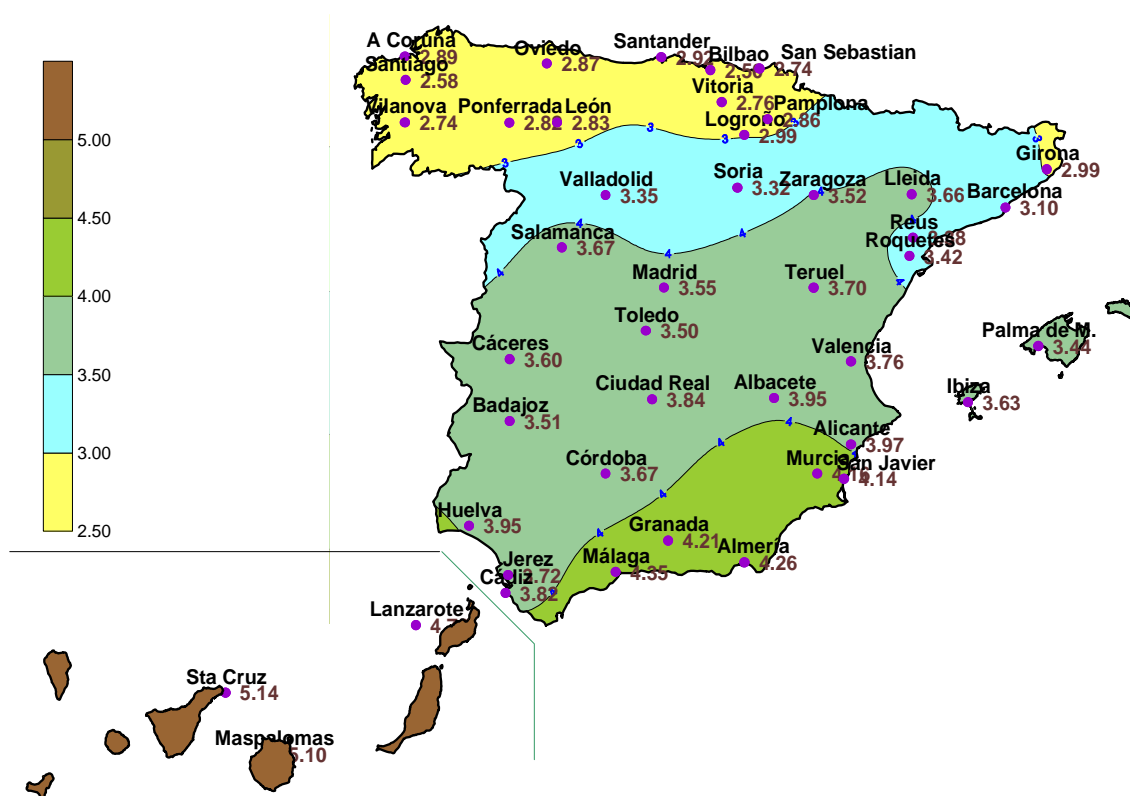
5.00
4.50
4.00
3.50
3.00
2.50

A Coruña 2.89
Santiago 2.58
Oviedo 2.87
Santander 2.92
Bilbao 2.56
San Sebastian 2.74
Vilanova 2.74
Ponferrada 2.82
León 2.83
Vitoria 2.76
Pamplona 2.86
Logroño 2.99
Girona 2.99
Valladolid 3.35
Soria 3.32
Zaragoza 3.52
Lleida 3.66
Barcelona 3.10
Salamanca 3.67
Reus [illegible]
Roquetes 3.42
Madrid 3.55
Teruel 3.70
Toledo 3.50
Cáceres 3.60
Valencia 3.76
Palma de M. 3.44
Ciudad Real 3.84
Albacete 3.95
Ibiza 3.63
Badajoz 3.51
Alicante 3.97
Córdoba 3.67
Murcia 4.1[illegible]
San Javier 4.14
Huelva 3.95
Granada 4.21
Jerez 3.72
Cádiz 3.82
Málaga 4.35
Almería 4.26
Lanzarote 4.7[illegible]
Sta Cruz 5.14
Maspalomas 5.10

3
3
3
3
4
4
4
4
4
4
4
4
4
4
4